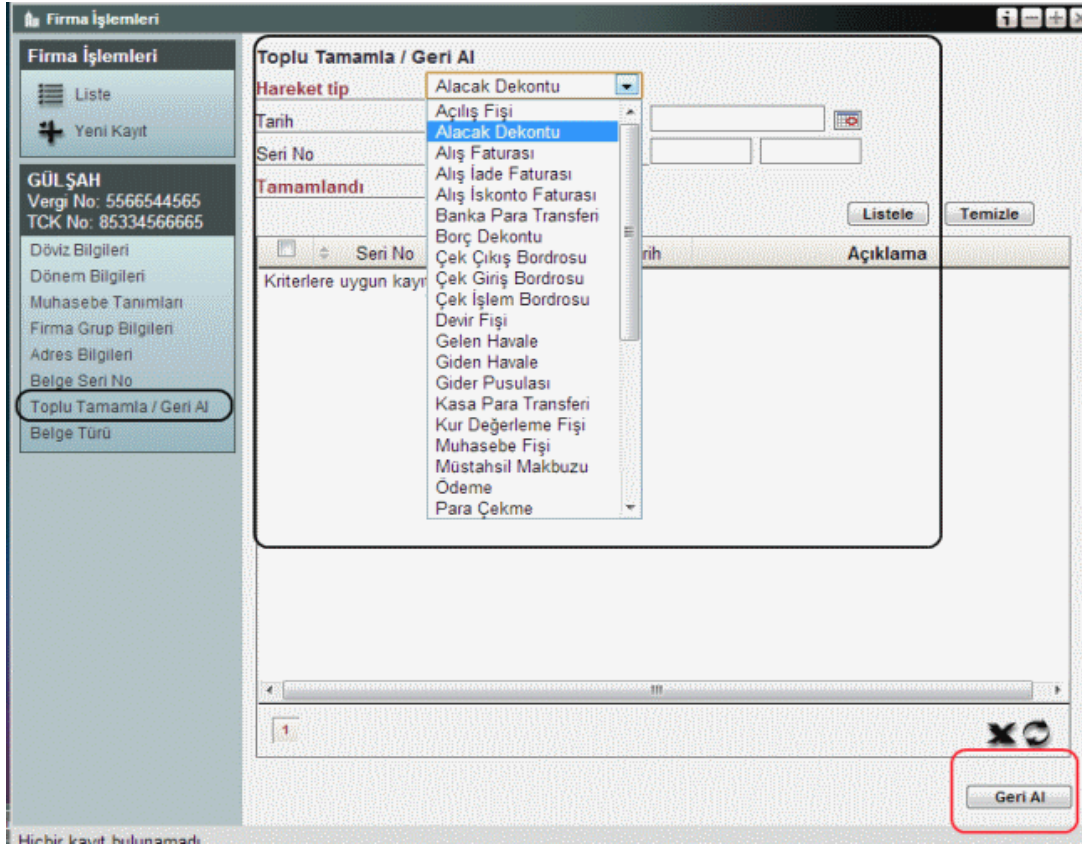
Firma İşlemleri

Firma İşlemleri

Liste

Yeni Kayıt

GÜLŞAH
Vergi No: 5566544565
TCK No: 85334566665

Döviz Bilgileri
Dönem Bilgileri
Muhasebe Tanımları
Firma Grup Bilgileri
Adres Bilgileri
Belge Seri No
Toplu Tamamla / Geri Al
Belge Türü

Toplu Tamamla / Geri Al

Hareket tip
Alacak Dekontu
Tarih
Seri No
Tamamlandı

Açılış Fişi
Alacak Dekontu
Alış Faturası
Alış İade Faturası
Alış İskonto Faturası
Banka Para Transferi
Borç Dekontu
Çek Çıkış Bordrosu
Çek Giriş Bordrosu
Çek İşlem Bordrosu
Devir Fişi
Gelen Havale
Giden Havale
Gider Pusulası
Kasa Para Transferi
Kur Değerleme Fişi
Muhasebe Fişi
Müstahsil Makbuzu
Ödeme
Para Çekme

Listele
Temizle

Seri No
rih
Açıklama

Kriterlere uygun kayı

1

Geri Al

Hiçbir kayıt bulunamadı